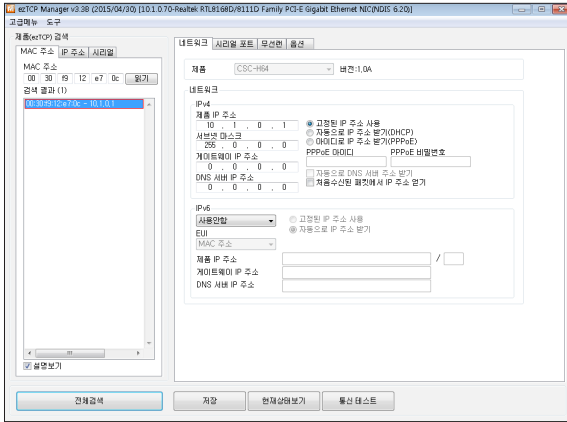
ezTCP Manager v3.3B (2015/04/30) [10.1.0.70-Realtek RTL8168D/8111D Family PCI-E Gigabit Ethernet NIC(NDIS 6.20)]

고급메뉴 도구

제품(ezTCP) 검색

MAC 주소 IP 주소 시리얼

MAC 주소

00 30 f9 12 e7 0c 읽기

검색 결과 (1)

00:30:f9:12:e7:0c - 10.1.0.1

설명보기

네트워크 시리얼 포트 무선랜 옵션

제품 CSC-H64 버전:1.0A

네트워크

IPv4

제품 IP 주소

10 . 1 . 0 . 1

서브넷 마스크

255 . 0 . 0 . 0

게이트웨이 IP 주소

0 . 0 . 0 . 0

DNS 서버 IP 주소

0 . 0 . 0 . 0

고정된 IP 주소 사용

자동으로 IP 주소 받기(DHCP)

ADSL로 IP 주소 받기(PPPoE)

PPPoE 아이디

PPPoE 비밀번호

자동으로 DNS 서버 주소 받기

처음수신된 패킷에서 IP 주소 얻기

IPv6

사용안함

고정된 IP 주소 사용

자동으로 IP 주소 받기

EUI

MAC 주소

제품 IP 주소

/

게이트웨이 IP 주소

DNS 서버 IP 주소

전체검색

저장

현재상태보기

통신 테스트